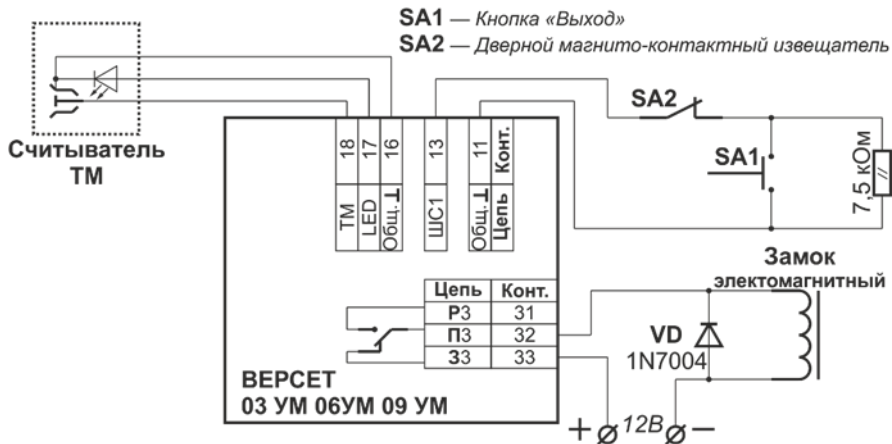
SA1 — Кнопка «Выход»
SA2 — Дверной магнито-контактный извещатель

Считыватель ТМ

| 18 | 17 | 16 |
|---|---|---|
| TM | LED | Общ. ⊥ |

| 13 |
|---|
| ШС1 |

| 11 | Конт. |
|---|---|
| Общ. ⊥ | Цепь |

SA2
SA1
7,5 кОм

Замок электомагнитный

| Цепь | Конт. |
|---|---|
| Р3 | 31 |
| П3 | 32 |
| З3 | 33 |

VD
1N7004

ВЕРСЕТ
03 УМ 06УМ 09 УМ

+ 12В −